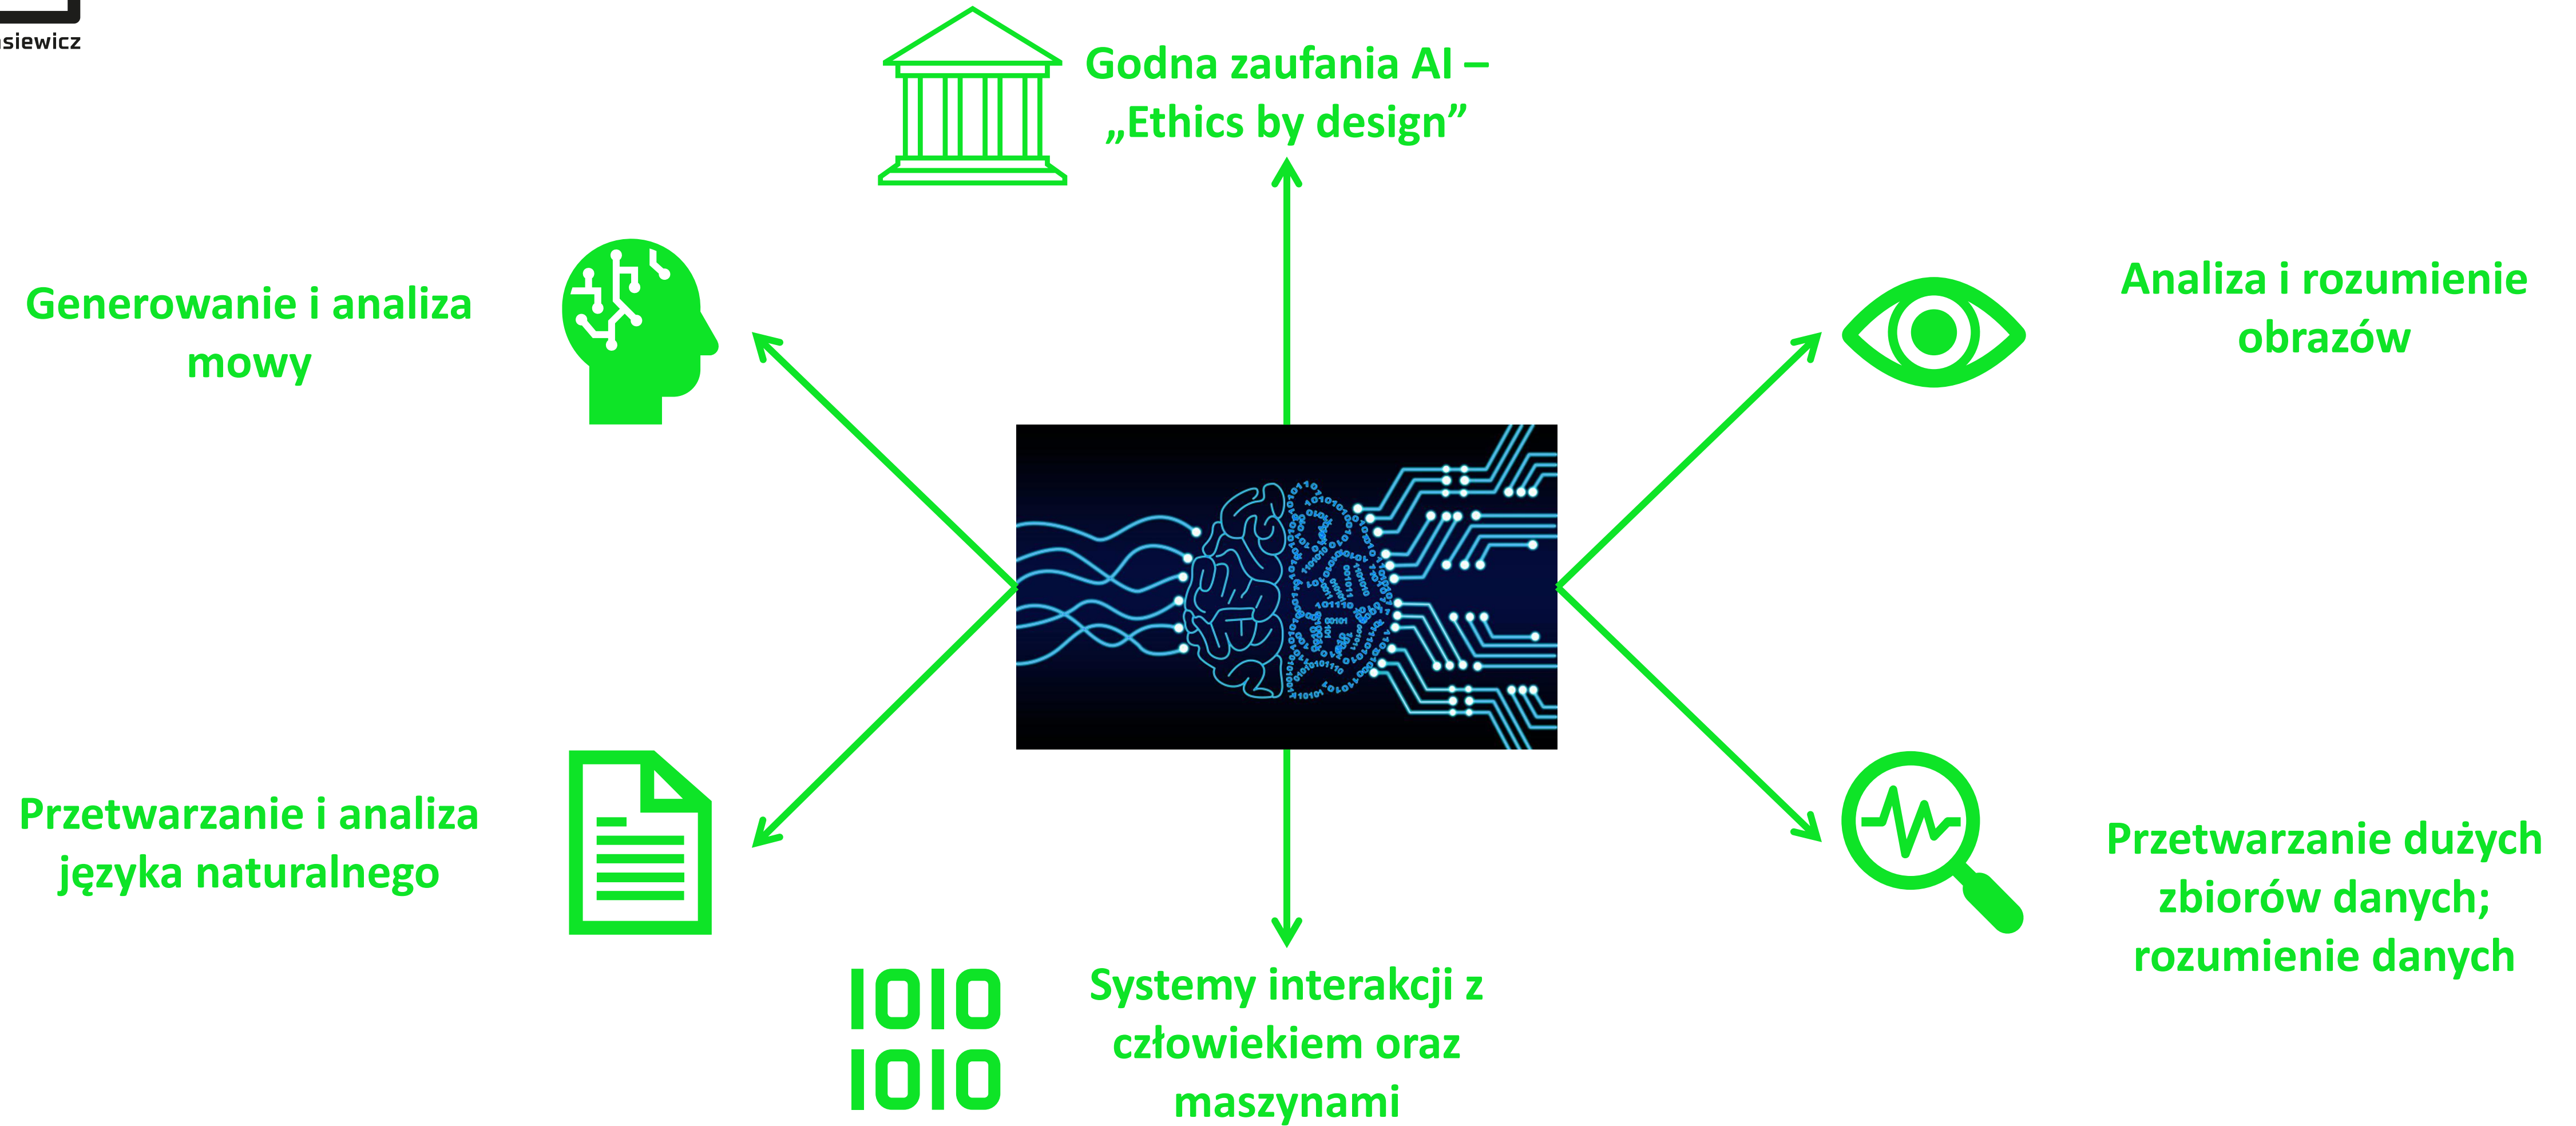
siewicz

Godna zaufania AI – „Ethics by design”

Generowanie i analiza mowy

Analiza i rozumienie obrazów

Przetwarzanie i analiza języka naturalnego

Przetwarzanie dużych zbiorów danych; rozumienie danych

1010
1010

Systemy interakcji z człowiekiem oraz maszynami